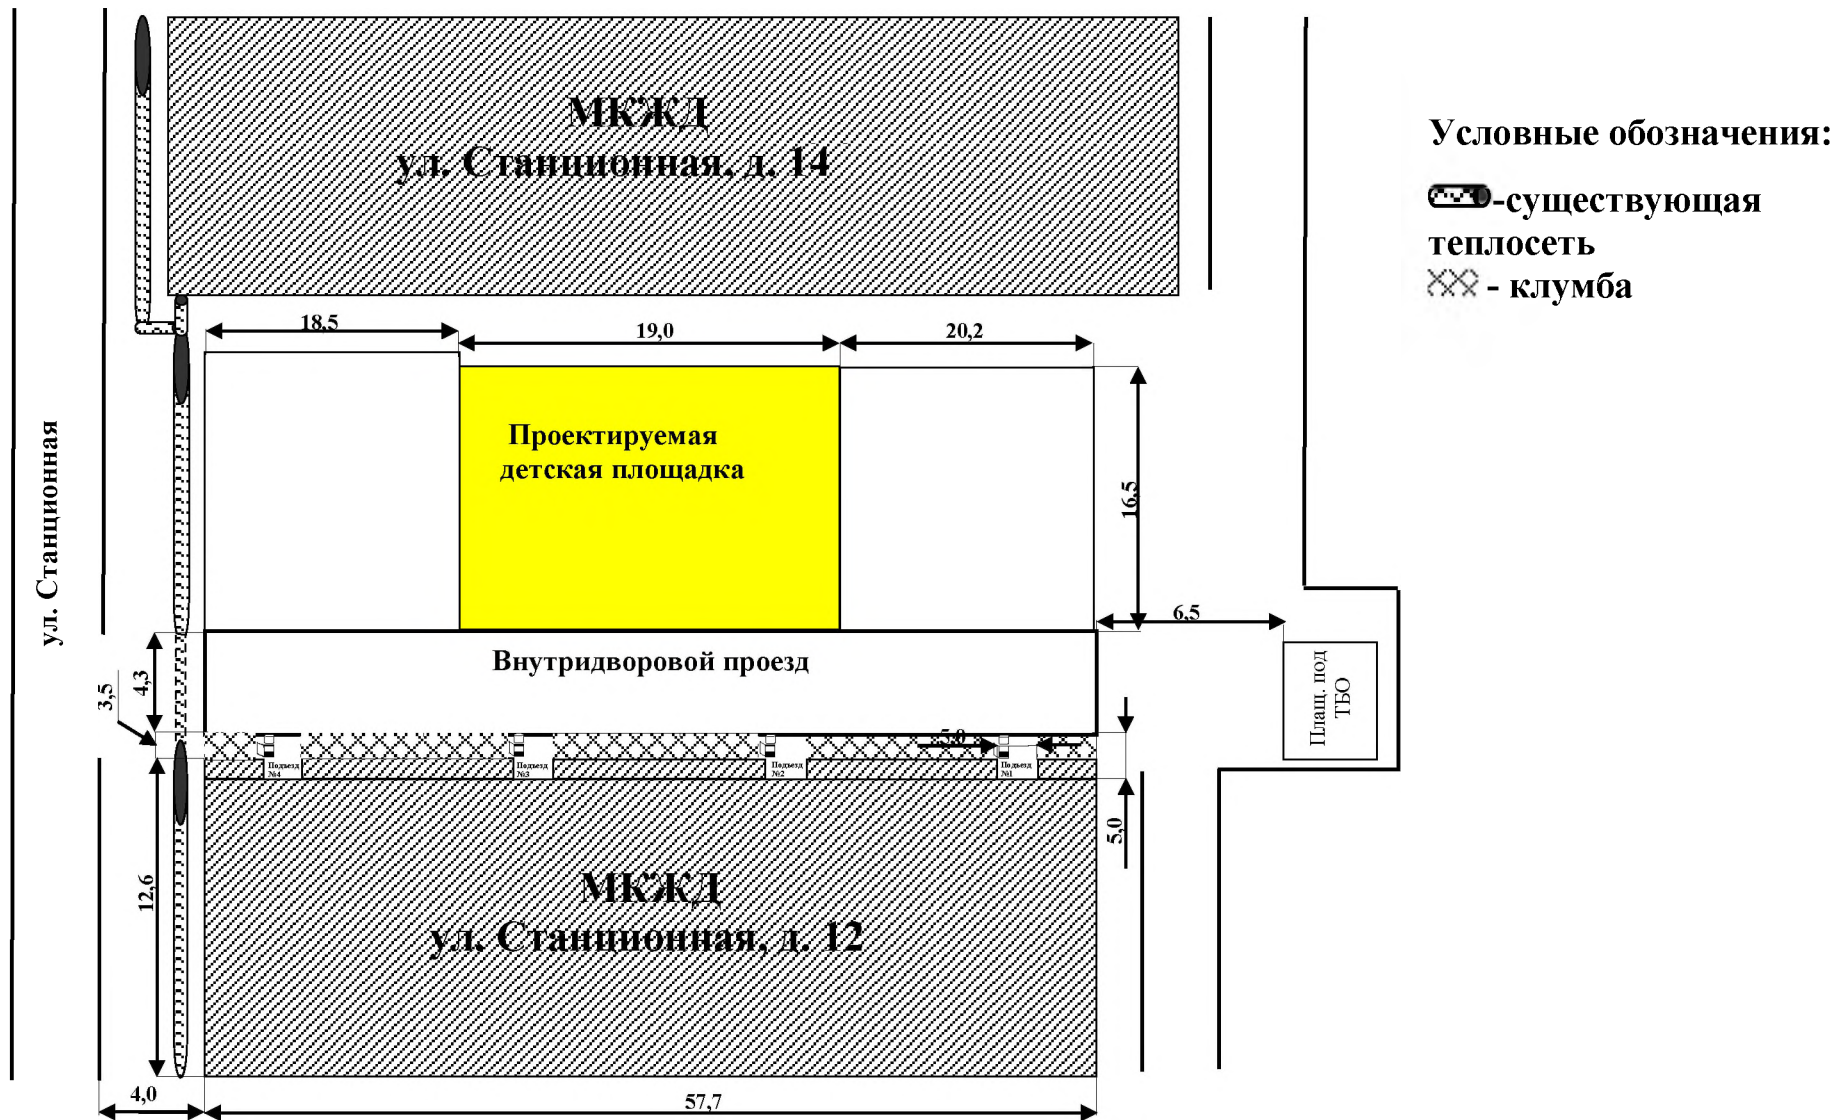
МКЖД
ул. Станционная, д. 14

Условные обозначения:
-существующая теплосеть
- клумба

ул. Станционная

18,5
19,0
20,2

Проектируемая детская площадка

16,5
6,5

Внутридворовой проезд

Плащ. под ТБО

4,3
3,5
5,0

Подъезд №4
Подъезд №3
Подъезд №2
Подъезд №1

5,0
12,6

МКЖД
ул. Станционная, д. 12

4,0
57,7